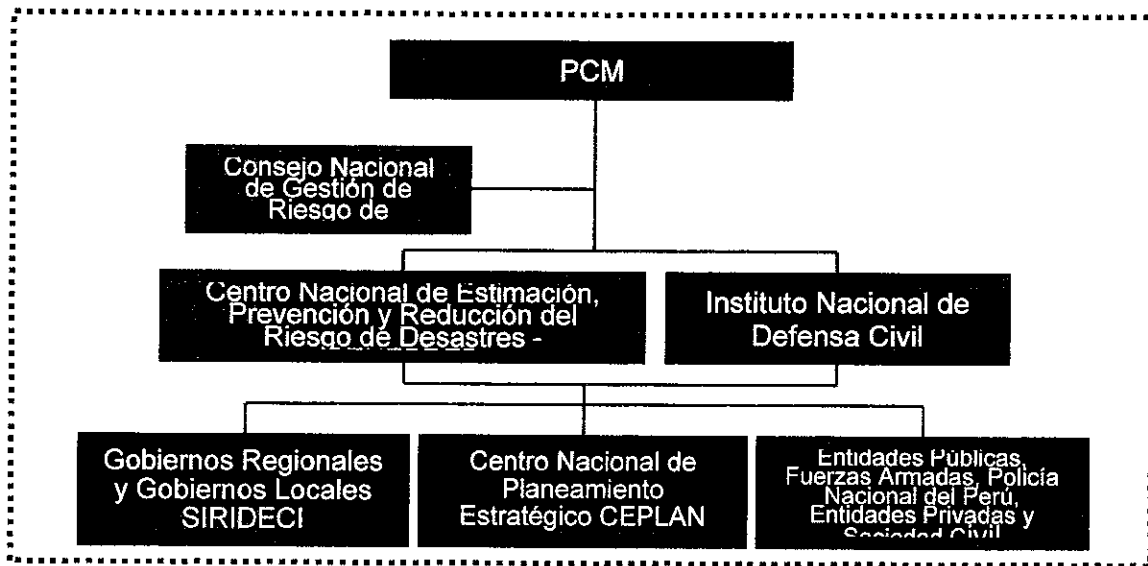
PCM

Consejo Nacional de Gestión de Riesgo de

Centro Nacional de Estimación, Prevención y Reducción del Riesgo de Desastres -

Instituto Nacional de Defensa Civil

Gobiernos Regionales y Gobiernos Locales SIRIDECI

Centro Nacional de Planeamiento Estratégico CEPLAN

Entidades Públicas, Fuerzas Armadas, Policía Nacional del Perú, Entidades Privadas y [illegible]